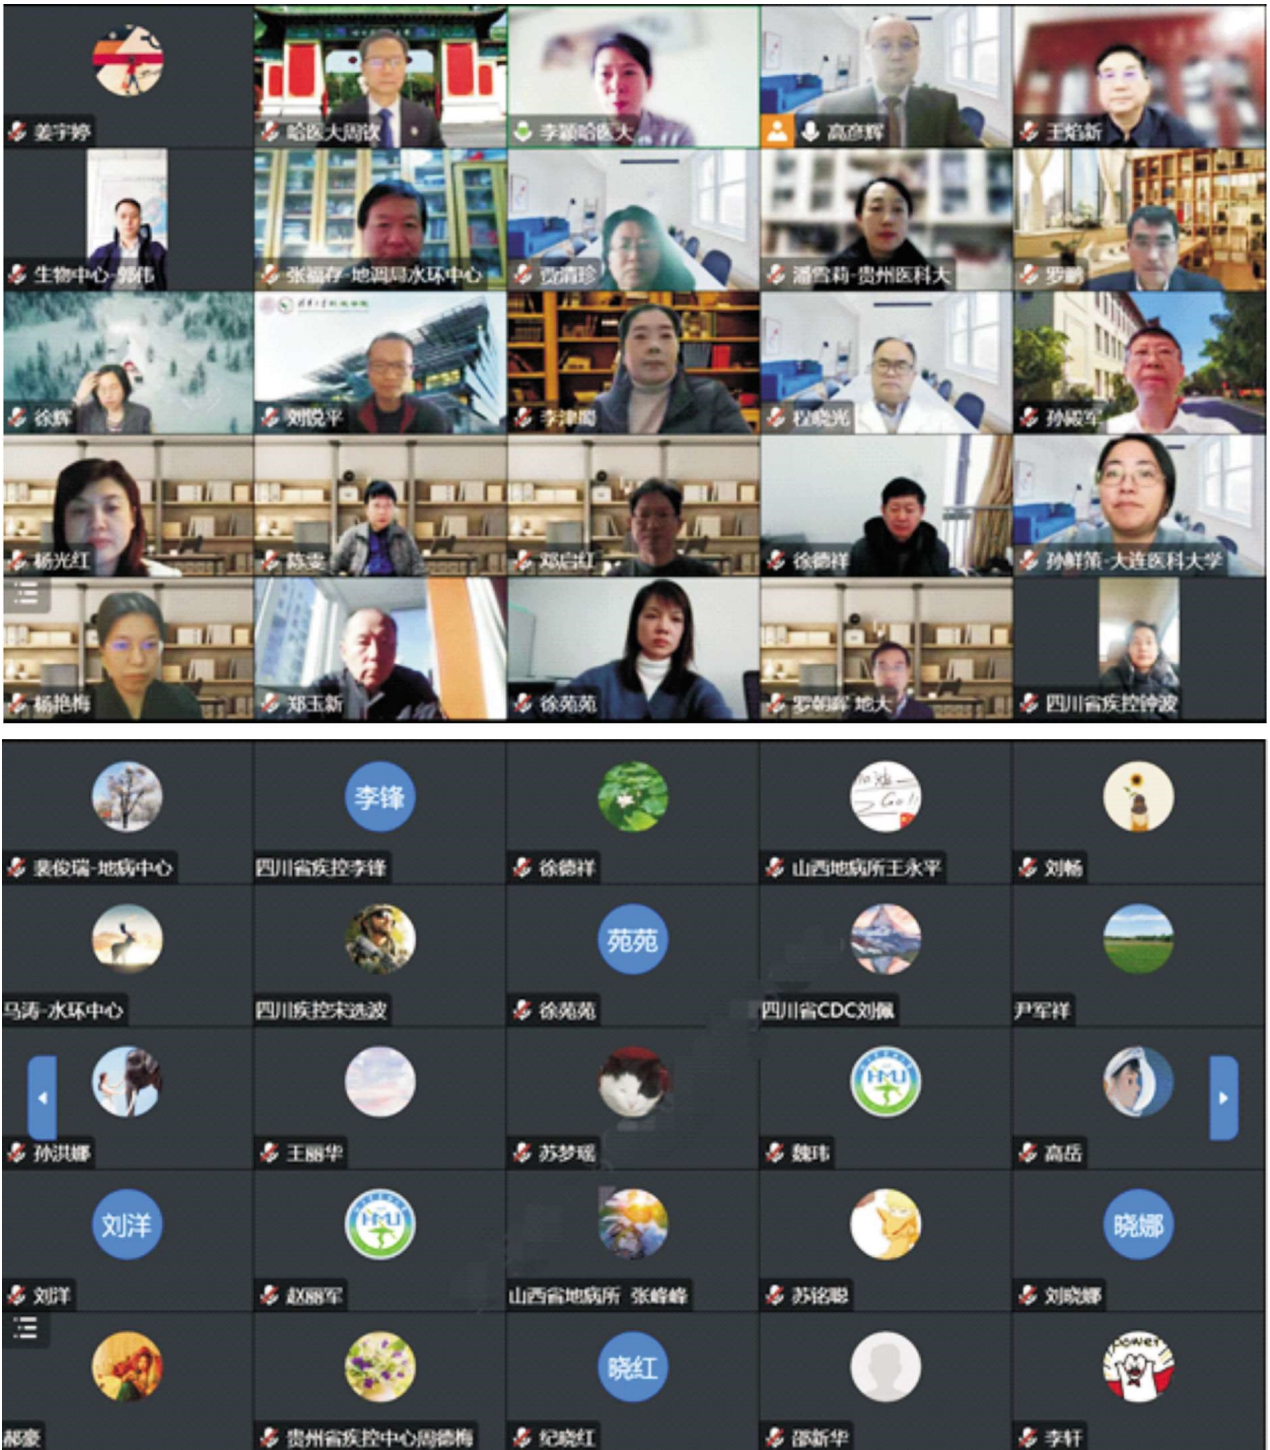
姜宇婷
哈医大周欣
李颖哈医大
高彦辉
王焰新
生物中心-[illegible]伟
张福存-地调局水环中心
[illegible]清珍
潘雪莉-贵州医科大
罗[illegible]
徐辉
刘晓平
李津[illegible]
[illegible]晓光
孙殿军
杨光红
陈雯
郑启红
徐德祥
孙鲜策-大连医科大学
杨艳梅
郑玉新
徐菀菀
罗朝晖 地大
四川省疾控钟波

裴俊瑞-地病中心
李锋
四川省疾控李锋
徐德祥
山西地病所王永平
刘畅
马涛-水环中心
四川疾控宋逸波
菀菀
徐菀菀
四川省CDC刘佩
尹军祥
孙洪娜
王丽华
苏梦瑶
魏玮
高岳
刘洋
刘洋
赵丽军
山西省地病所 张峰峰
苏铭聪
晓娜
刘晓娜
郝豪
贵州省疾控中心周德梅
晓红
纪晓红
邵新华
李轩